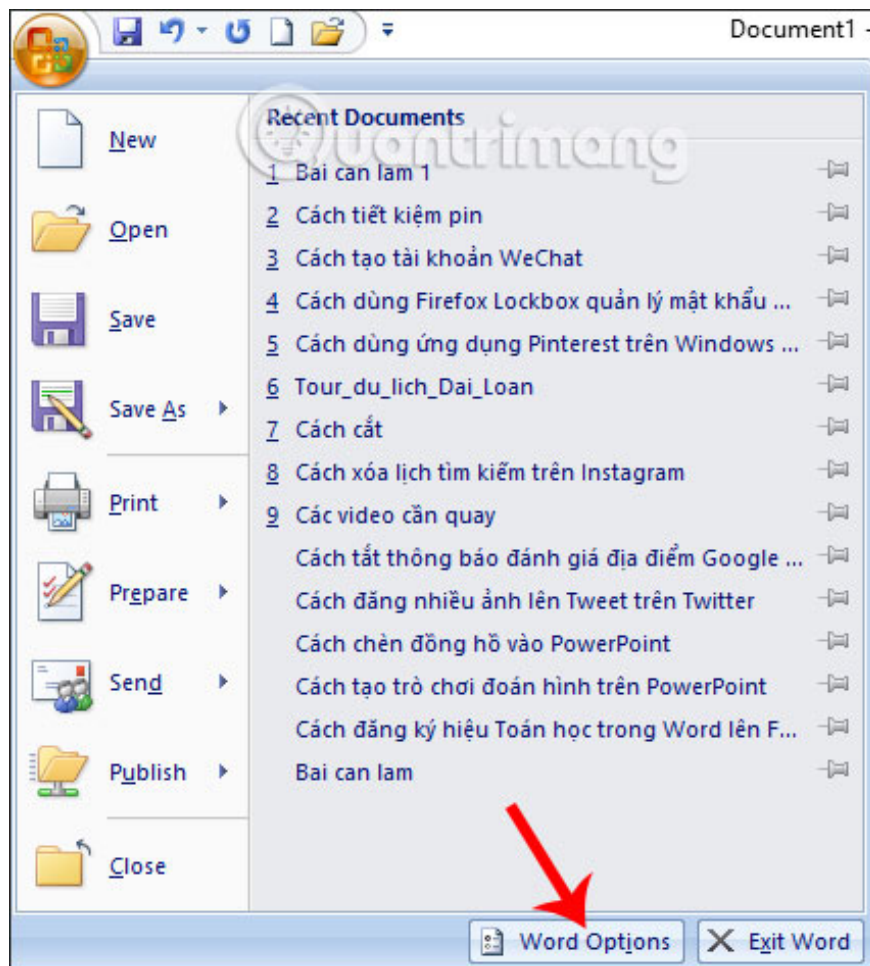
Document1 -

New

Open

Save

Save As

Print

Prepare

Send

Publish

Close

Recent Documents

1 Bai can lam 1
2 Cách tiết kiệm pin
3 Cách tạo tài khoản WeChat
4 Cách dùng Firefox Lockbox quản lý mật khẩu ...
5 Cách dùng ứng dụng Pinterest trên Windows ...
6 Tour_du_lich_Dai_Loan
7 Cách cắt
8 Cách xóa lịch tìm kiếm trên Instagram
9 Các video cần quay
Cách tắt thông báo đánh giá địa điểm Google ...
Cách đăng nhiều ảnh lên Tweet trên Twitter
Cách chèn đồng hồ vào PowerPoint
Cách tạo trò chơi đoán hình trên PowerPoint
Cách đăng ký hiệu Toán học trong Word lên F...
Bai can lam

quantrimang

Word Options

Exit Word